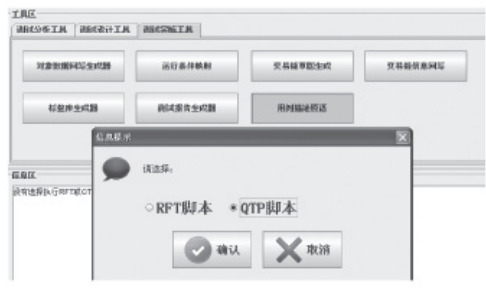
工具区
测试分析工具 测试设计工具 测试实施工具

对象数据间写生成器 运行条件映射 交易脚本生成 交易信息同步

标签声生成器 测试报告生成器 用例描述修改

信息区
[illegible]

信息提示

请选择:

○RFT脚本 ●QTP脚本

确认 取消